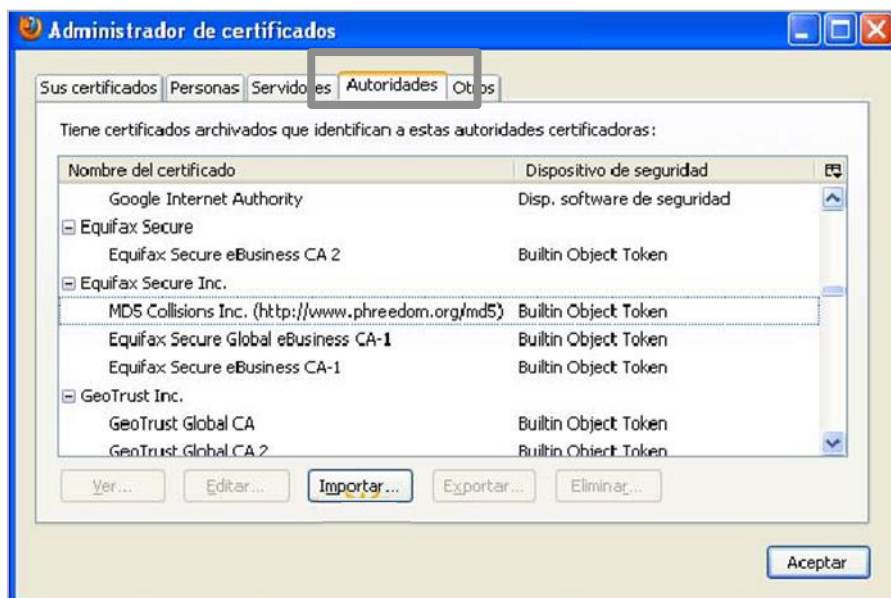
Administrador de certificados

Sus certificados | Personas | Servidores | Autoridades | Otros

Tiene certificados archivados que identifican a estas autoridades certificadoras:

| Nombre del certificado | Dispositivo de seguridad |
|---|---|
| Google Internet Authority | Disp. software de seguridad |
| ⊟ Equifax Secure | |
| Equifax Secure eBusiness CA 2 | Builtin Object Token |
| ⊟ Equifax Secure Inc. | |
| MD5 Collisions Inc. (http://www.phreedom.org/md5) | Builtin Object Token |
| Equifax Secure Global eBusiness CA-1 | Builtin Object Token |
| Equifax Secure eBusiness CA-1 | Builtin Object Token |
| ⊟ GeoTrust Inc. | |
| GeoTrust Global CA | Builtin Object Token |
| GeoTrust Global CA 2 | Builtin Object Token |

Ver... Editar... Importar... Exportar... Eliminar...

Aceptar